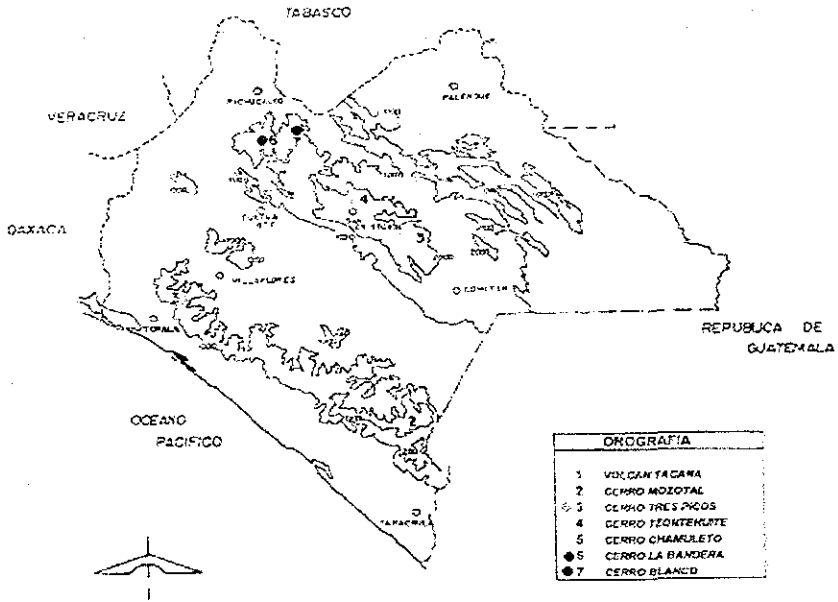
TABASCO

VERACRUZ

OAXACA

PICHUCALCO

PALENQUE

TUXTLA GTZ.

SAN CRISTOBAL

VILLAFLORES

COMITAN

TONALA

TAPACHULA

REPUBLICA DE GUATEMALA

OCEANO PACIFICO

| OROGRAFIA |
|---|
| 1 VOLCAN TACANA |
| 2 CERRO MOZOTAL |
| 3 CERRO TRES PICOS |
| 4 CERRO TZONTEHUITZ |
| 5 CERRO CHAMULETO |
| 6 CERRO LA BANDERA |
| 7 CERRO BLANCO |